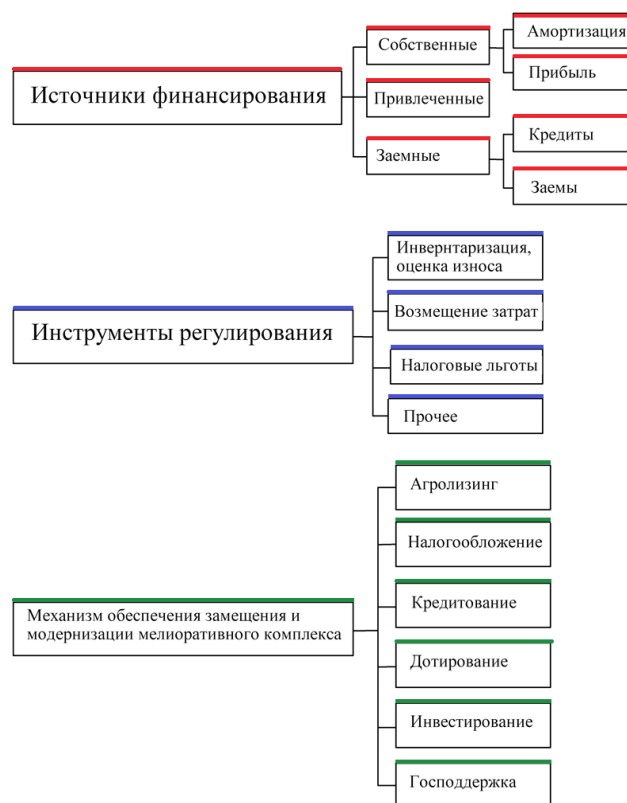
Источники финансирования

Собственные

Амортизация

Прибыль

Привлеченные

Заемные

Кредиты

Заемы

Инструменты регулирования

Инвернтаризация, оценка износа

Возмещение затрат

Налоговые льготы

Прочее

Механизм обеспечения замещения и модернизации мелиоративного комплекса

Агролизинг

Налогообложение

Кредитование

Дотирование

Инвестирование

Господдержка